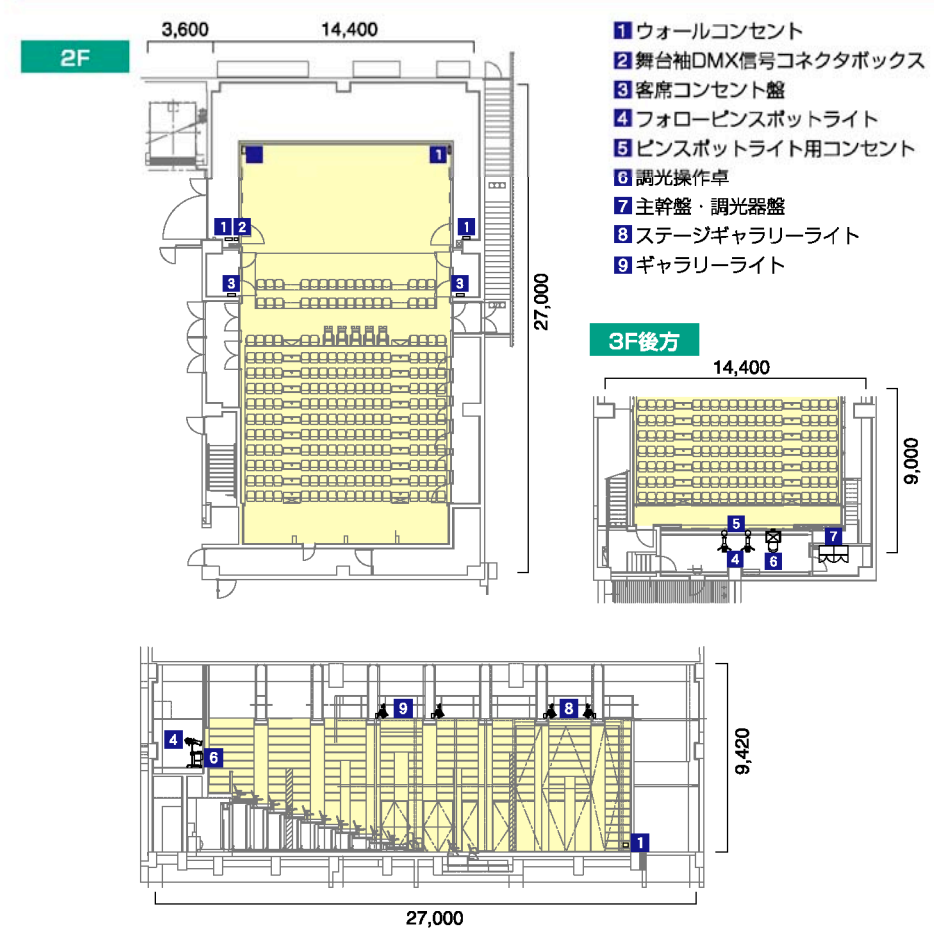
2F

3,600

14,400

27,000

1 ウォールコンセント
2 舞台袖DMX信号コネクタボックス
3 客席コンセント盤
4 フォローピンスポットライト
5 ピンスポットライト用コンセント
6 調光操作卓
7 主幹盤・調光器盤
8 ステージギャラリーライト
9 ギャラリーライト

1 1
1 2 1
3 3

3F後方

14,400

9,000

5
4 6 7

9 8
4
6
1

9,420

27,000